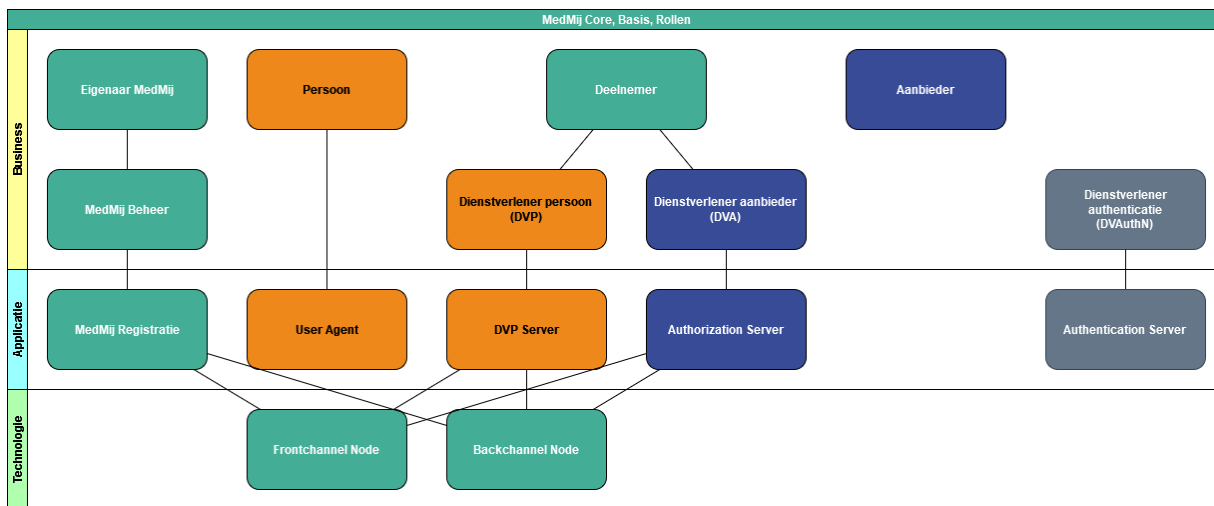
MedMij Core, Basis, Rollen

Business

Eigenaar MedMij

Persoon

Deelnemer

Aanbieder

MedMij Beheer

Dienstverlener persoon (DVP)

Dienstverlener aanbieder (DVA)

Dienstverlener authenticatie (DVAuthN)

Applicatie

MedMij Registratie

User Agent

DVP Server

Authorization Server

Authentication Server

Technologie

Frontchannel Node

Backchannel Node